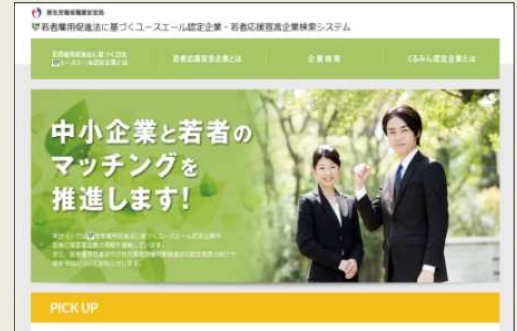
厚生労働省職業安定局
若者雇用促進法に基づくユースエール認定企業・若者応援宣言企業検索システム

若者雇用促進法に基づく認定 ユースエール認定企業とは | 若者応援宣言企業とは | 企業検索 | くるみん認定企業とは

中小企業と若者のマッチングを推進します!

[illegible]

PICK UP